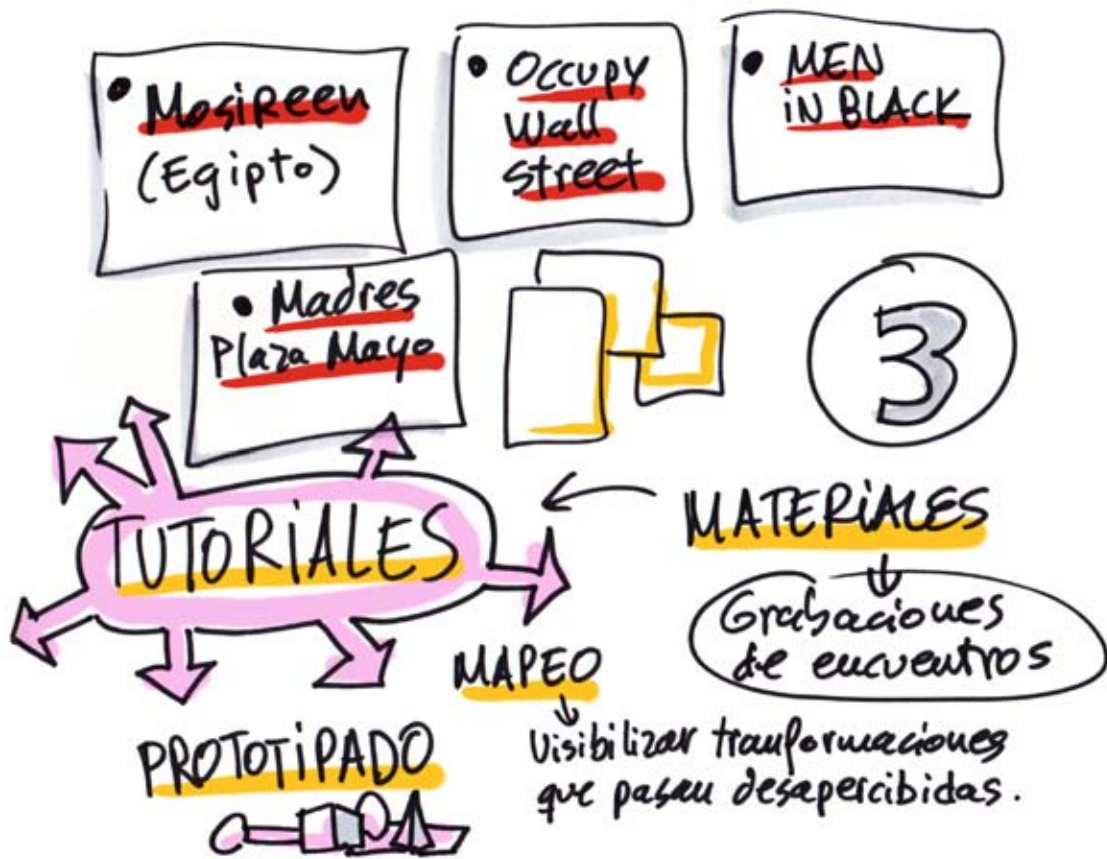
• Mosireen (Egipto)

• Occupy Wall Street

• MEN IN BLACK

• Madres Plaza Mayo

3

TUTORIALES

MATERIALES

Grabaciones de encuentros

MAPEO

Visibilizar trasformaciones que pasan desapercibidas.

PROTOTIPADO